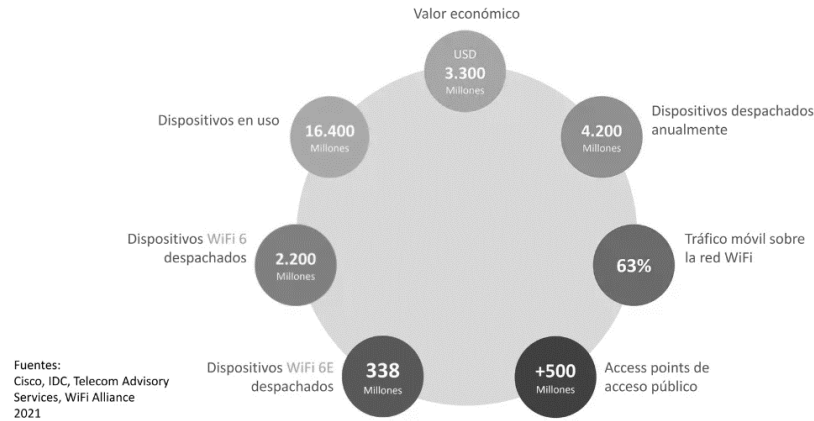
Valor económico

USD
3.300
Millones

Dispositivos despachados anualmente

4.200
Millones

Dispositivos en uso

16.400
Millones

Dispositivos WiFi 6 despachados

2.200
Millones

Tráfico móvil sobre la red WiFi

63%

Dispositivos WiFi 6E despachados

338
Millones

+500
Millones

Access points de acceso público

Fuentes:
Cisco, IDC, Telecom Advisory Services, WiFi Alliance
2021